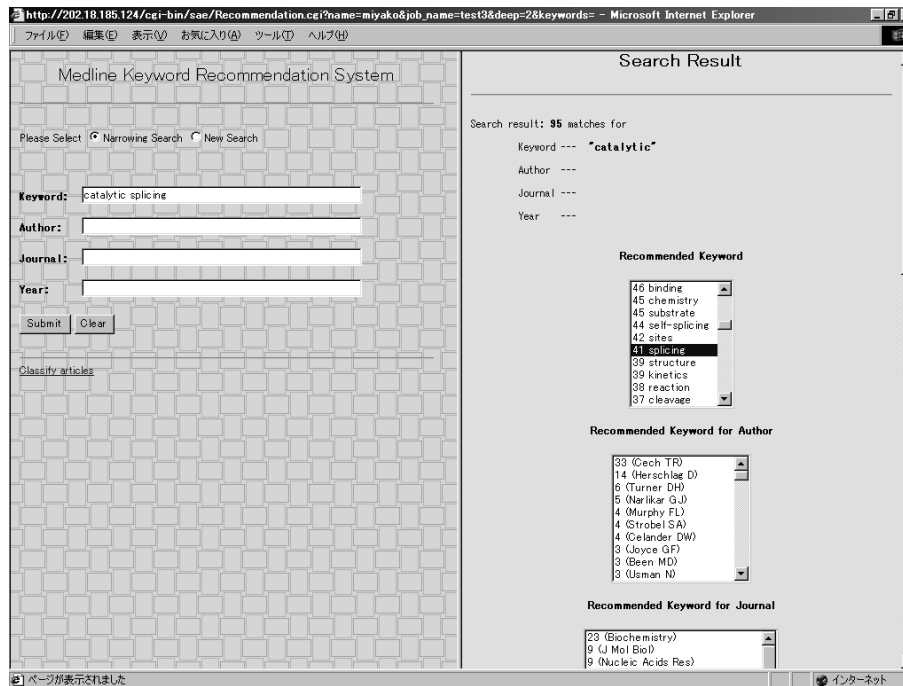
http://202.18.185.124/cgi-bin/sae/Recommendation.cgi?name=miyako&job_name=test3&deep=2&keywords= - Microsoft Internet Explorer

ファイル(F) 編集(E) 表示(V) お気に入り(A) ツール(T) ヘルプ(H)

Medline Keyword Recommendation System

Please Select Narrowing Search New Search

Keyword: catalytic splicing

Author:

Journal:

Year:

Submit Clear

Classify articles

Search Result

Search result: 95 matches for

Keyword --- "catalytic"

Author ---

Journal ---

Year ---

Recommended Keyword

46 binding
45 chemistry
45 substrate
44 self-splicing
42 sites
41 splicing
39 structure
39 kinetics
38 reaction
37 cleavage

Recommended Keyword for Author

33 (Cech TR)
14 (Herschlag D)
6 (Turner DH)
5 (Narlikar GJ)
4 (Murphy FL)
4 (Strobel SA)
4 (Celander DW)
3 (Joyce GF)
3 (Been MD)
3 (Usman N)

Recommended Keyword for Journal

23 (Biochemistry)
9 (J Mol Biol)
9 (Nucleic Acids Res)

ページが表示されました

インターネット